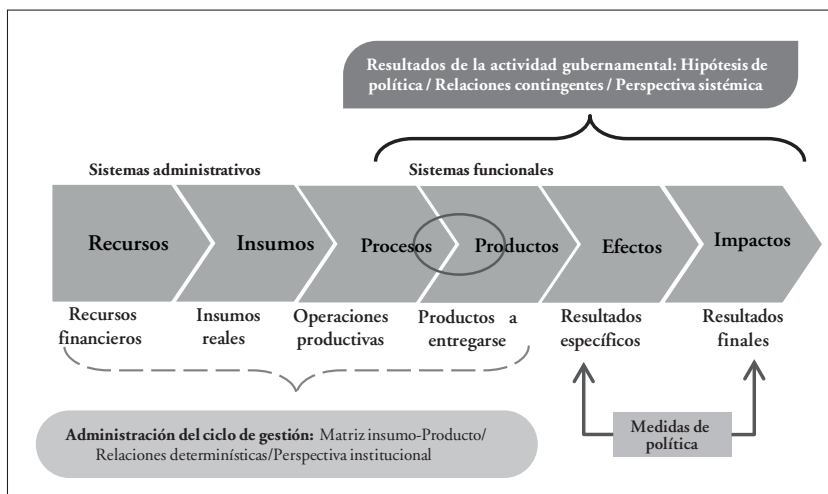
Resultados de la actividad gubernamental: Hipótesis de política / Relaciones contingentes / Perspectiva sistémica

Sistemas administrativos

Sistemas funcionales

Recursos

Insumos

Procesos

Productos

Efectos

Impactos

Recursos financieros

Insumos reales

Operaciones productivas

Productos a entregarse

Resultados específicos

Resultados finales

Administración del ciclo de gestión: Matriz insumo-Producto/ Relaciones determinísticas/Perspectiva institucional

Medidas de política